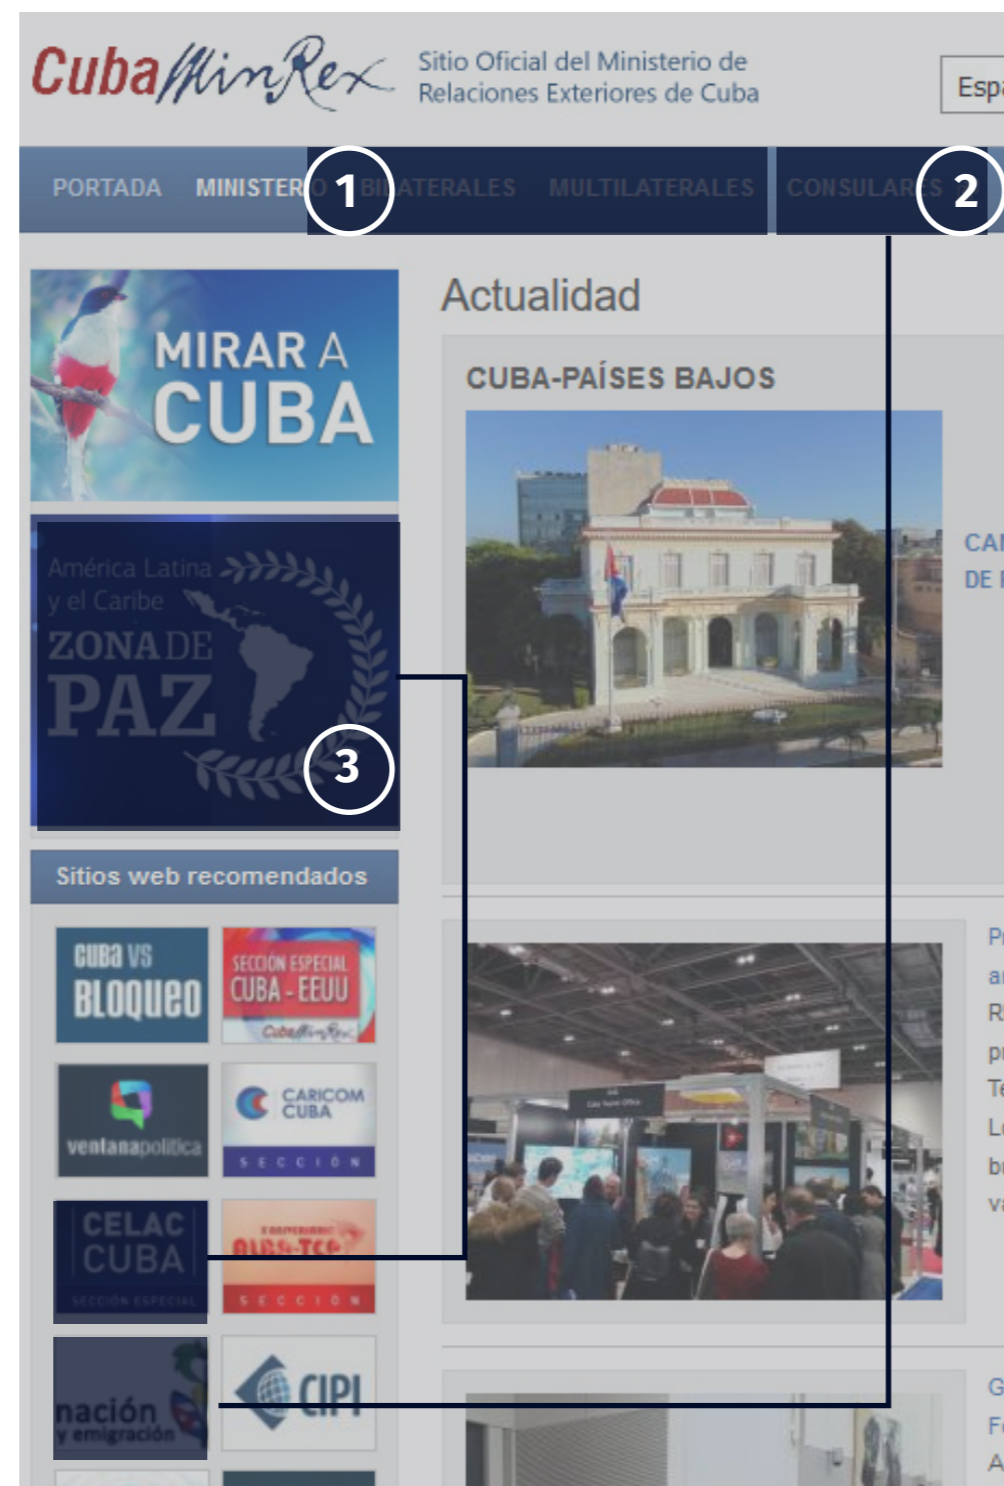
CubaMinRex Sitio Oficial del Ministerio de Relaciones Exteriores de Cuba

Espa

PORTADA MINISTERIO BILATERALES MULTILATERALES CONSULARES

1 2

Actualidad

MIRAR A CUBA

CUBA-PAÍSES BAJOS

CA
DE

América Latina y el Caribe ZONA DE PAZ

3

Sitios web recomendados

CUBA VS BLOQUEO

SECCIÓN ESPECIAL CUBA - EEUU CubaMinRex

ventanapolitica

CARICOM CUBA SECCIÓN

CELAC CUBA SECCIÓN ESPECIAL

ALBA-TCP SECCIÓN

nación y emigración

CIPI

P
a
R
p
T
L
b
v

G
F
A